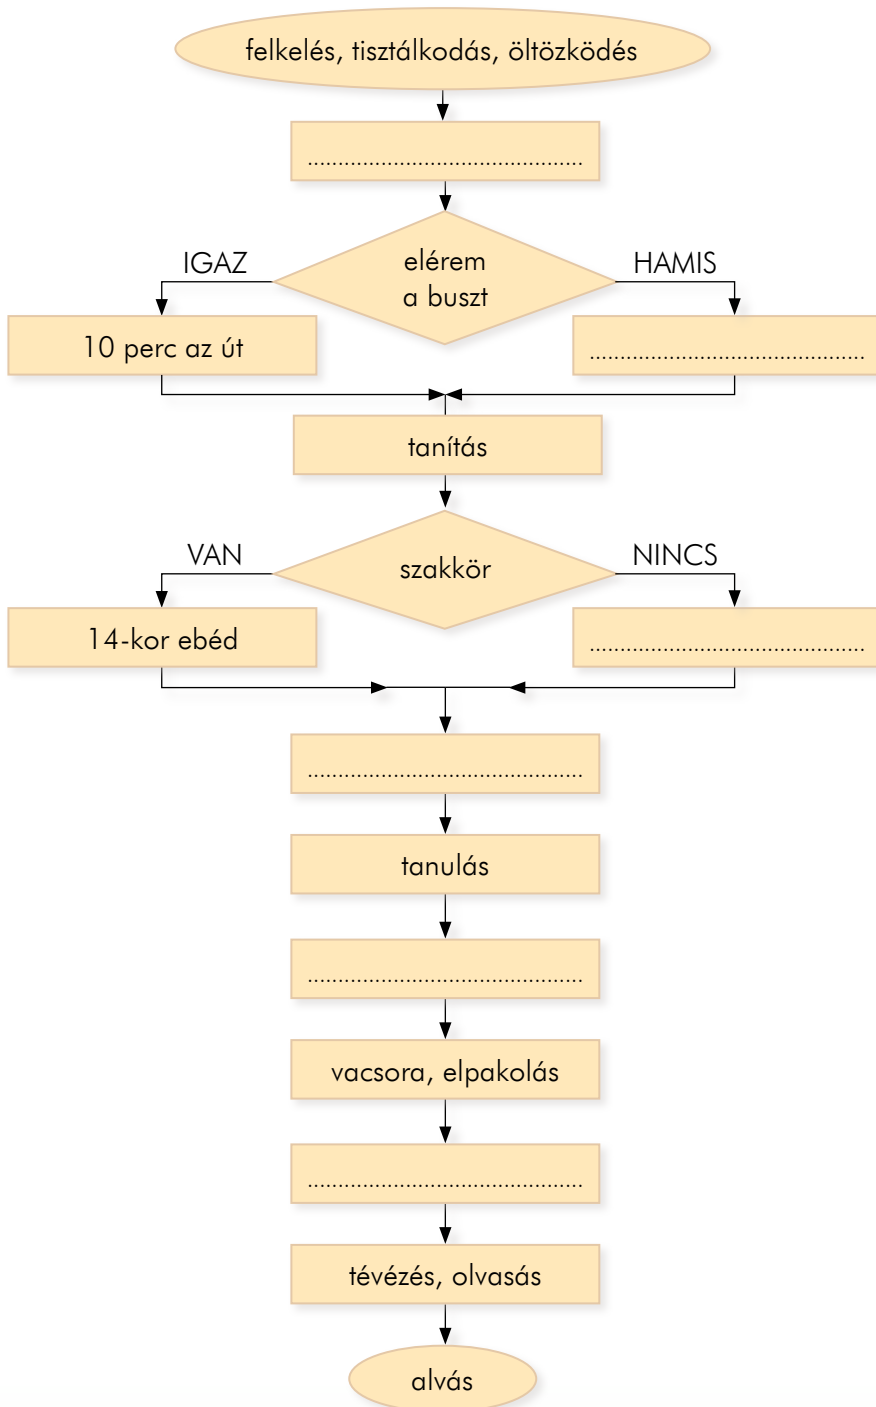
felkelés, tisztálkodás, öltözködés

..........................................

IGAZ

elérem a buszt

HAMIS

10 perc az út

..........................................

tanítás

VAN

szakkör

NINCS

14-kor ebéd

..........................................

..........................................

tanulás

..........................................

vacsora, elpakolás

..........................................

tévézés, olvasás

alvás